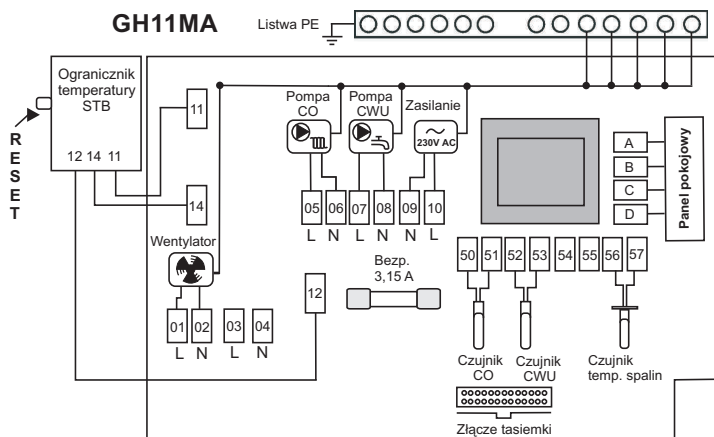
GH11MA

Listwa PE

Ogranicznik temperatury STB

R
E
S
E
T

12 14 11

11

14

Pompa CO

Pompa CWU

Zasilanie

230V AC

05 06 07 08 09 10
L N L N N L

A
B
C
D

Panel pokojowy

Wentylator

Bezp. 3,15 A

12

01 02 03 04
L N L N

50 51 52 53 54 55 56 57

Czujnik CO

Czujnik CWU

Czujnik temp. spalin

Złącze tasiemki